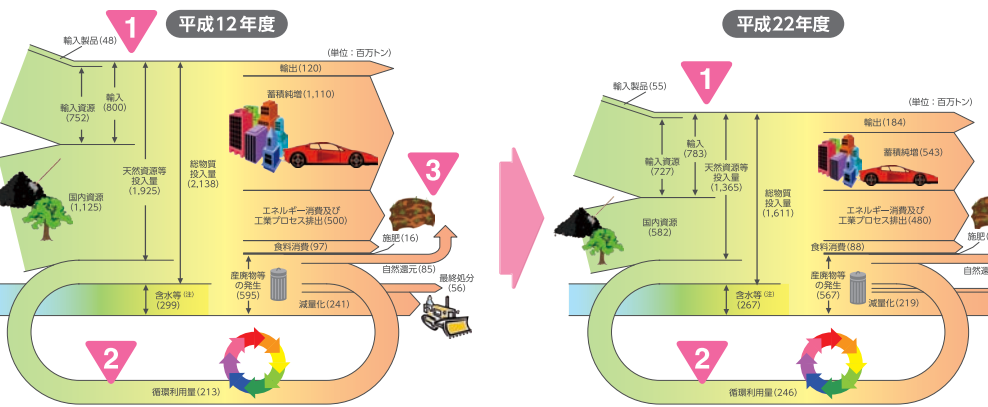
1

平成12年度

輸入製品(48)

(単位：百万トン)

輸出(120)

輸入資源
(752)

輸入
(800)

天然資源等
投入量
(1,925)

総物質
投入量
(2,138)

蓄積純増(1,110)

国内資源
(1,125)

エネルギー消費及び
工業プロセス排出(500)

3

施肥(16)

食料消費(97)

自然還元(85)

産廃物等
の発生
(595)

最終処分
(56)

含水等(注)
(299)

減量化(241)

2

循環利用量(213)

平成22年度

1

輸入製品(55)

(単位：百万トン)

輸出(184)

輸入資源
(727)

輸入
(783)

天然資源等
投入量
(1,365)

総物質
投入量
(1,611)

蓄積純増(543)

国内資源
(582)

エネルギー消費及び
工業プロセス排出(480)

施肥

食料消費(88)

自然還

産廃物等
の発生
(567)

含水等(注)
(267)

減量化(219)

2

循環利用量(246)